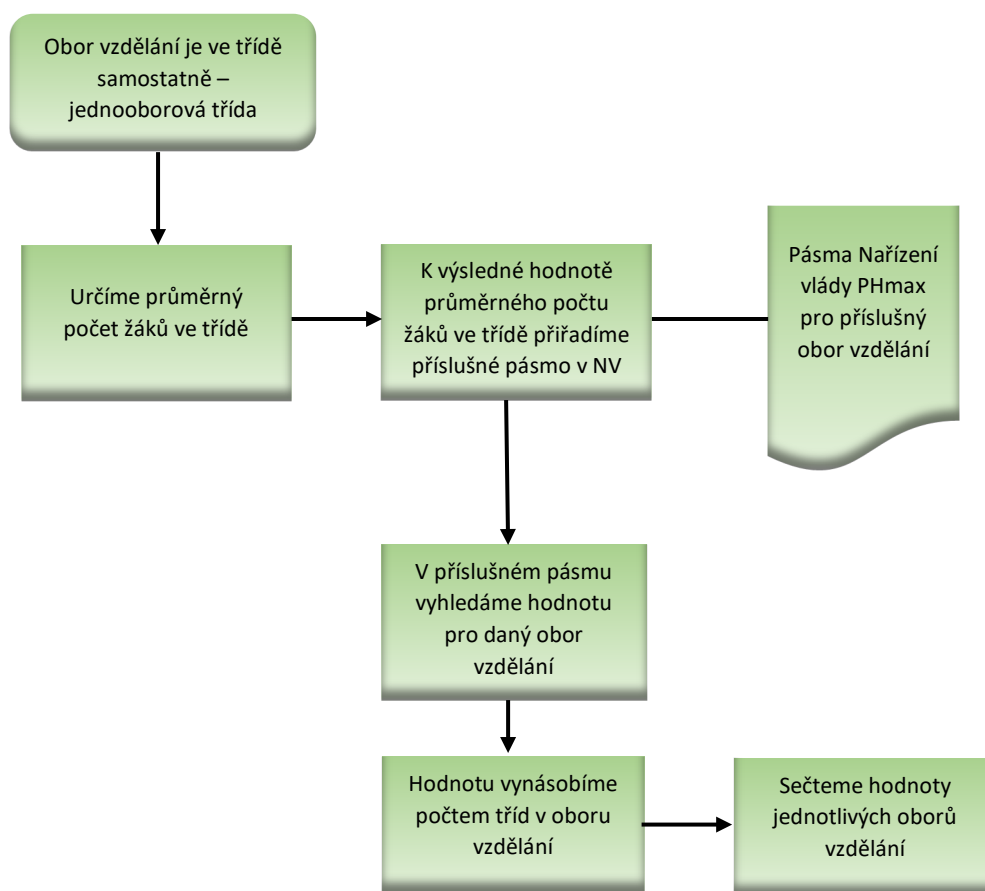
Obor vzdělání je ve třídě samostatně – jednooborová třída

Určíme průměrný počet žáků ve třídě

K výsledné hodnotě průměrného počtu žáků ve třídě přiřadíme příslušné pásmo v NV

Pásma Nařízení vlády PHmax pro příslušný obor vzdělání

V příslušném pásmu vyhledáme hodnotu pro daný obor vzdělání

Hodnotu vynásobíme počtem tříd v oboru vzdělání

Sečteme hodnoty jednotlivých oborů vzdělání